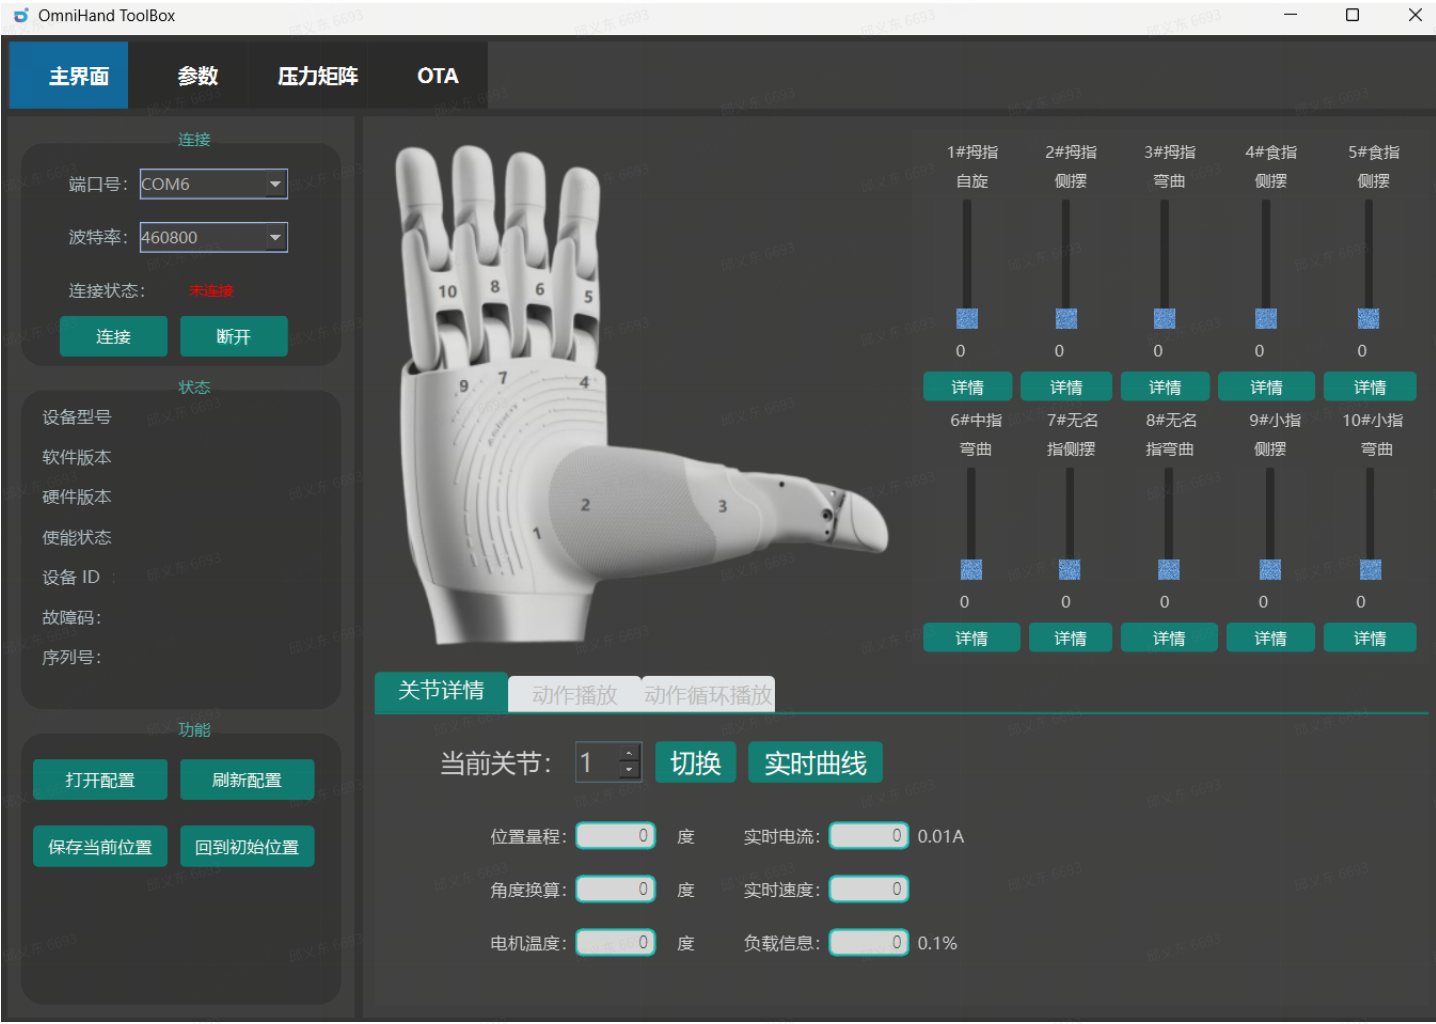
OmniHand ToolBox

主界面 参数 压力矩阵 OTA

连接
端口号: COM6
波特率: 460800
连接状态: 未连接
连接 断开

状态
设备型号
软件版本
硬件版本
使能状态
设备 ID
故障码:
序列号:

功能
打开配置 刷新配置
保存当前位置 回到初始位置

10 8 6 5 9 7 4 2 3 1

1#拇指自旋 2#拇指侧摆 3#拇指弯曲 4#食指侧摆 5#食指侧摆
0 0 0 0 0
详情 详情 详情 详情 详情
6#中指弯曲 7#无名指侧摆 8#无名指弯曲 9#小指侧摆 10#小指弯曲
0 0 0 0 0
详情 详情 详情 详情 详情

关节详情 动作播放 动作循环播放

当前关节: 1 切换 实时曲线

位置量程: 0 度 实时电流: 0 0.01A
角度换算: 0 度 实时速度: 0
电机温度: 0 度 负载信息: 0 0.1%